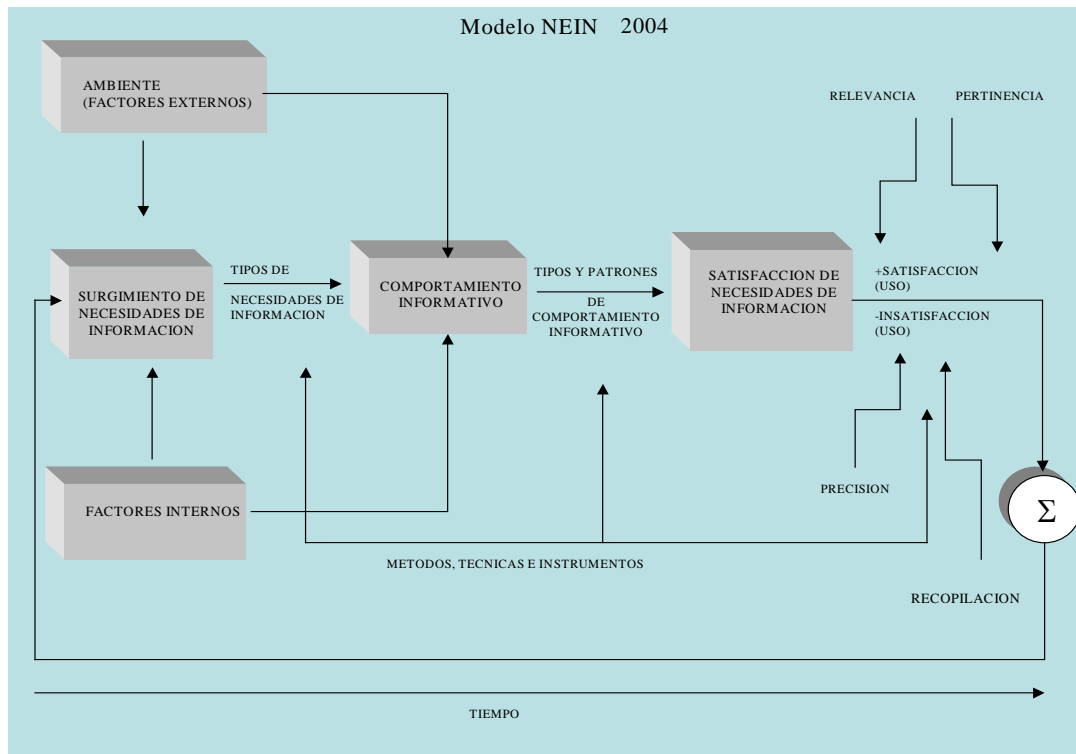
Modelo NEIN 2004

AMBIENTE (FACTORES EXTERNOS)

RELEVANCIA

PERTINENCIA

SURGIMIENTO DE NECESIDADES DE INFORMACION

TIPOS DE

NECESIDADES DE INFORMACION

COMPORTAMIENTO INFORMATIVO

TIPOS Y PATRONES

DE COMPORTAMIENTO INFORMATIVO

SATISFACCION DE NECESIDADES DE INFORMACION

+SATISFACCION (USO)

-INSATISFACCION (USO)

FACTORES INTERNOS

PRECISION

$\Sigma$

METODOS, TECNICAS E INSTRUMENTOS

RECOPILACION

TIEMPO